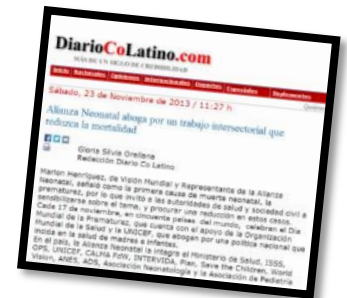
DiarioCoLatino.com

MÁS DE UN SIGLO DE CREDIBILIDAD

Sábado, 23 de Noviembre de 2013 / 11:27 h

Alianza Neonatal aboga por un trabajo intersectorial que reduzca la mortalidad

Gloria Silvia Orellana
Redacción Diario Co Latino

Marlon Henríquez, de Visión Mundial y Representante de la Alianza Neonatal, señaló como la primera causa de muerte neonatal, la prematurez, por lo que invitó a las autoridades de salud y sociedad civil a sensibilizarse sobre el tema, y procurar una reducción en estos casos. Cada 17 de noviembre, en cincuenta países del mundo, celebran el Día Mundial de la Prematurez, que cuenta con el apoyo de la Organización Mundial de la Salud y la UNICEF, que abogan por una política nacional que incida en la salud de madres e infantes.
En el país, la Alianza Neonatal la integran el Ministerio de Salud, ISSS, OPS, UNICEF, CALMA FOM, INTERVIDA, Plan, Save the Children, World Vision, ANES, ADS, Asociación Neonatología y la Asociación de Pediatría